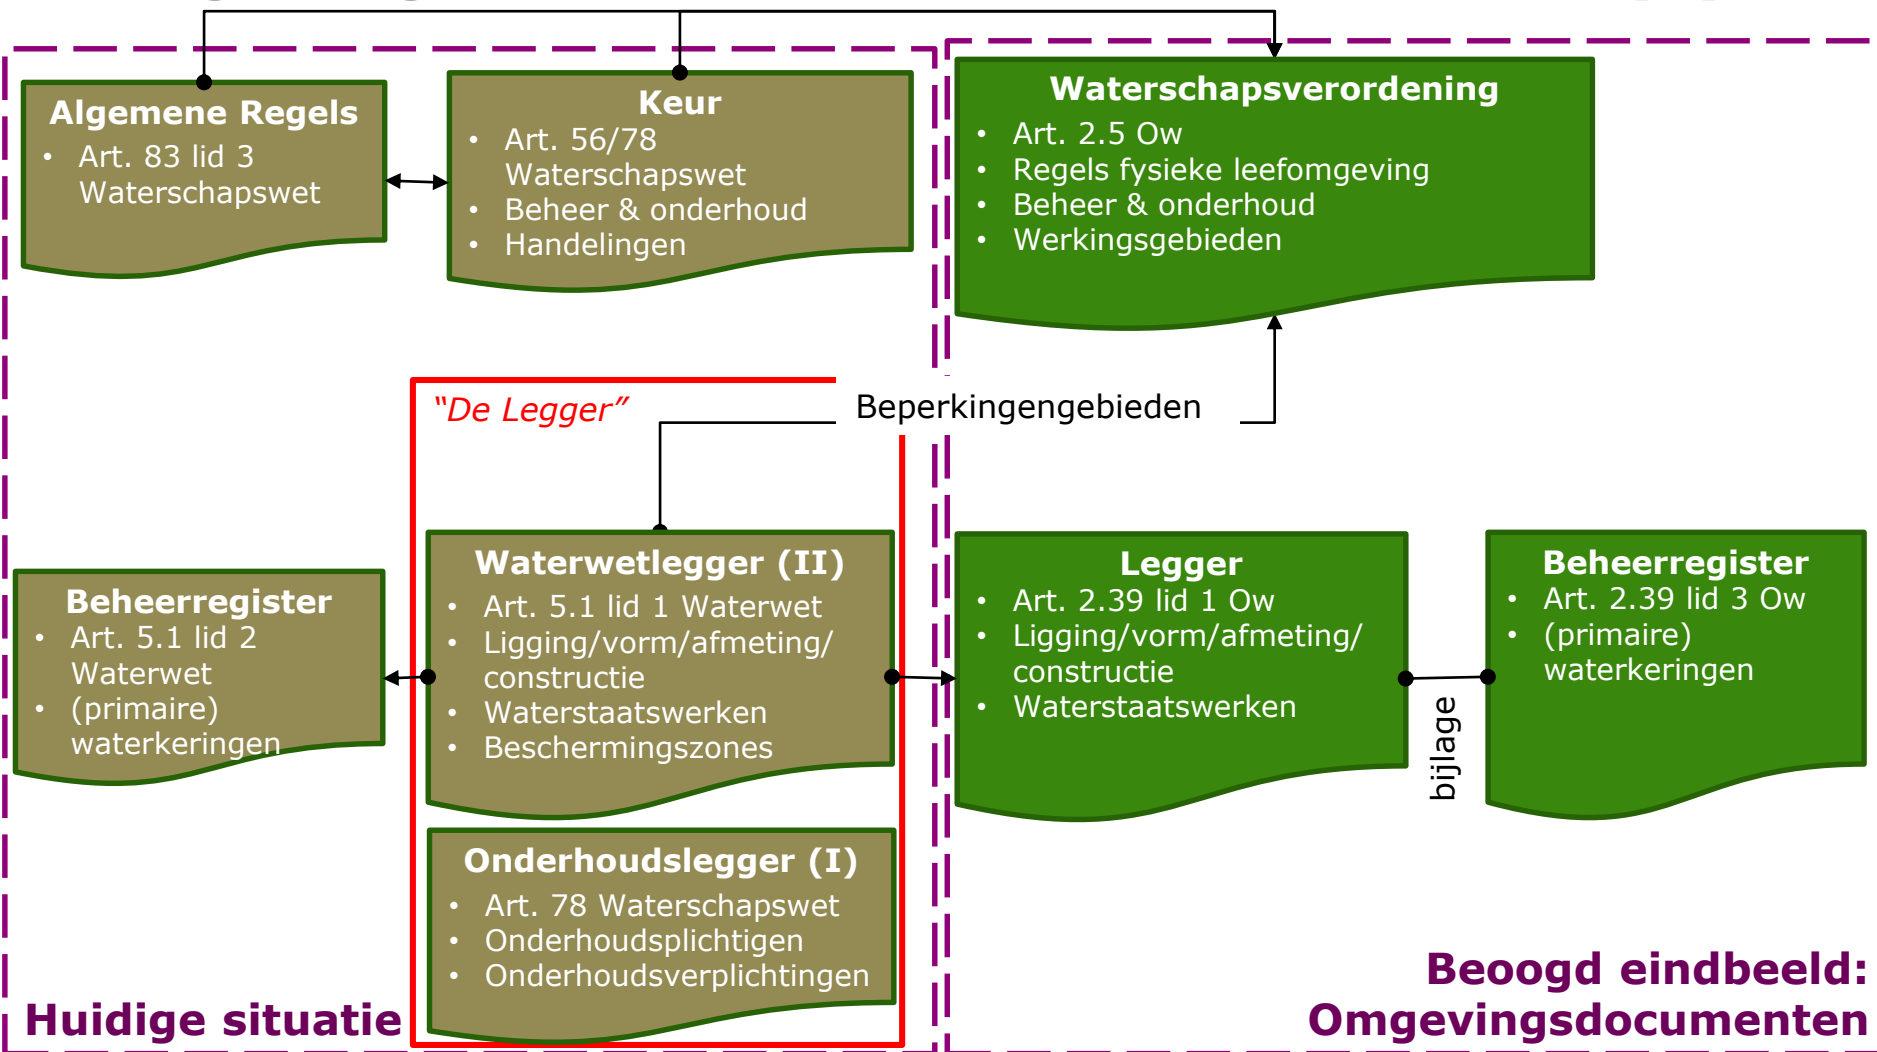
Algemene Regels
- Art. 83 lid 3 Waterschapswet

Keur
- Art. 56/78 Waterschapswet
- Beheer & onderhoud
- Handelingen

Waterschapsverordening
- Art. 2.5 Ow
- Regels fysieke leefomgeving
- Beheer & onderhoud
- Werkingsgebieden

"De Legger"

Beperkingengebieden

Beheerregister
- Art. 5.1 lid 2 Waterwet
- (primaire) waterkeringen

Waterwetlegger (II)
- Art. 5.1 lid 1 Waterwet
- Ligging/vorm/afmeting/ constructie
- Waterstaatswerken
- Beschermingszones

Legger
- Art. 2.39 lid 1 Ow
- Ligging/vorm/afmeting/ constructie
- Waterstaatswerken

bijlage

Beheerregister
- Art. 2.39 lid 3 Ow
- (primaire) waterkeringen

Onderhoudslegger (I)
- Art. 78 Waterschapswet
- Onderhoudsplichtigen
- Onderhoudsverplichtingen

Huidige situatie

Beoogd eindbeeld: Omgevingsdocumenten